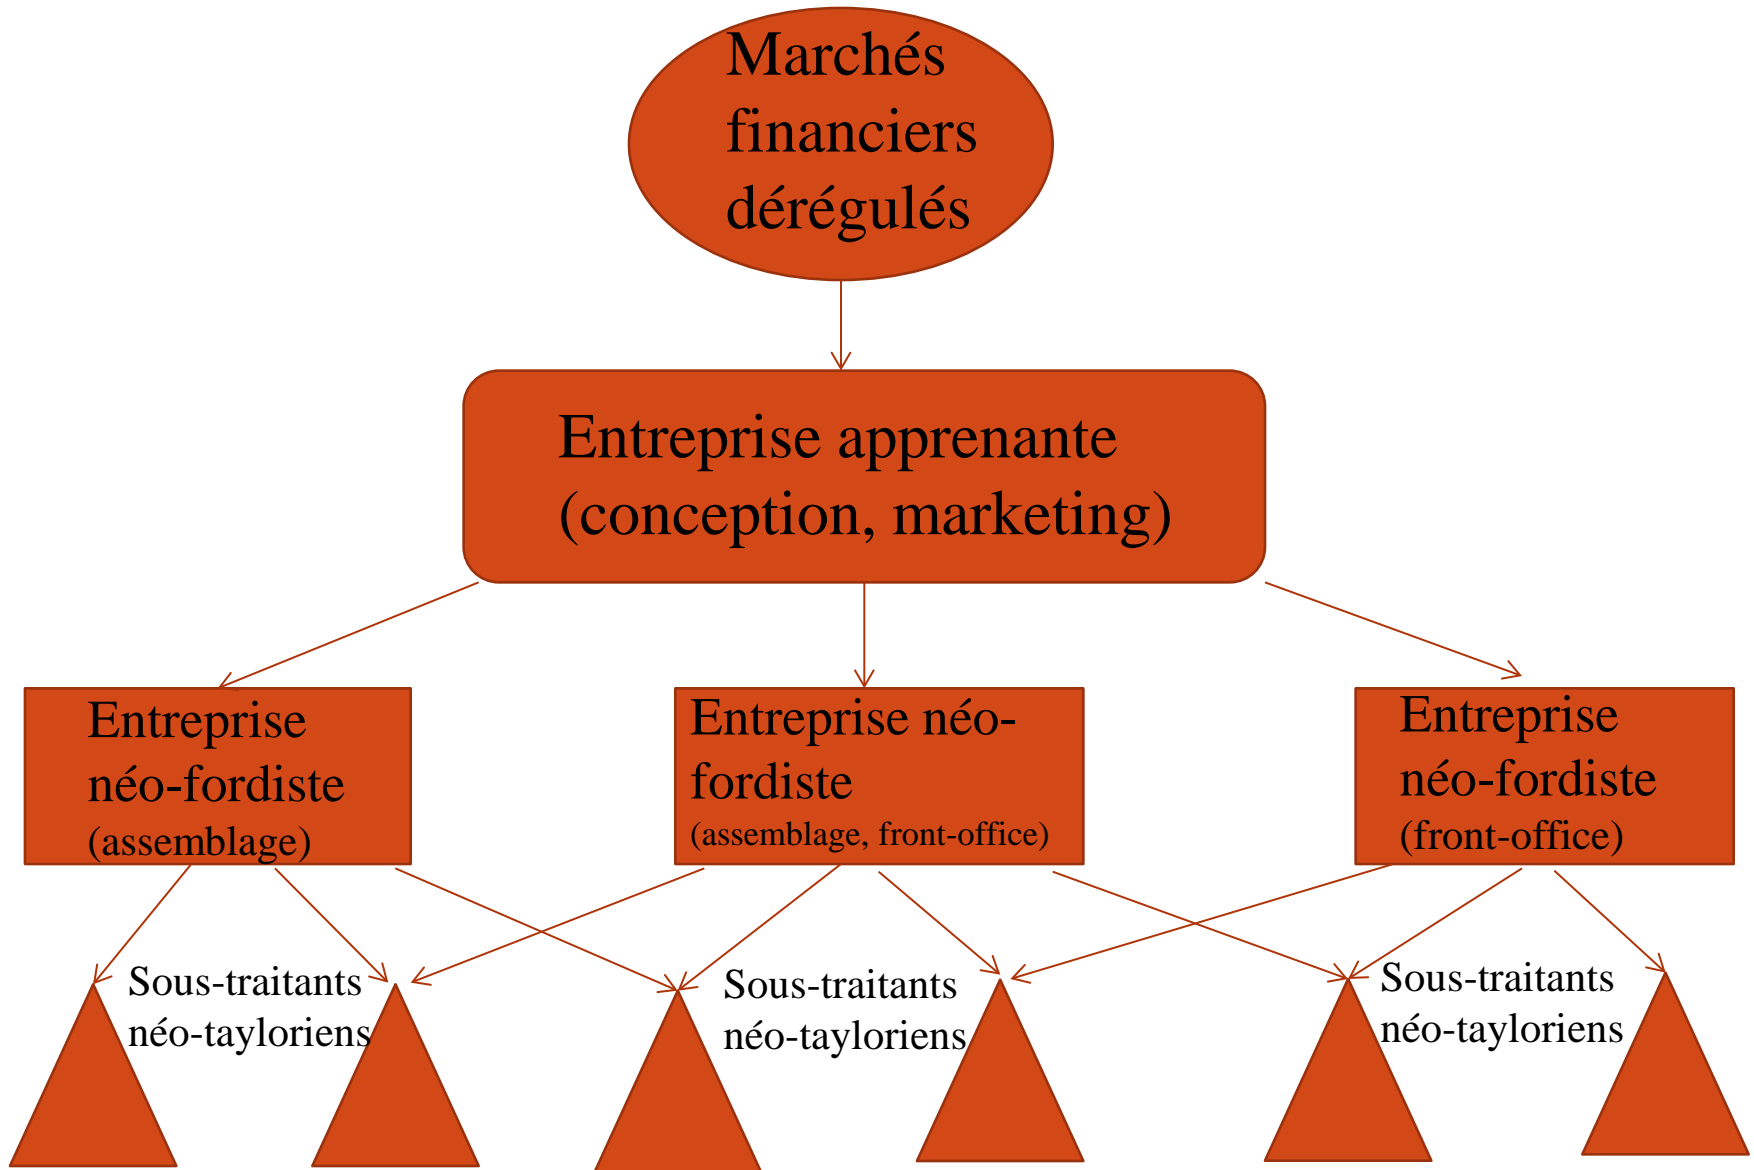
Marchés financiers dérégulés

Entreprise apprenante (conception, marketing)

Entreprise néo-fordiste (assemblage)

Entreprise néo-fordiste (assemblage, front-office)

Entreprise néo-fordiste (front-office)

Sous-traitants néo-tayloriens

Sous-traitants néo-tayloriens

Sous-traitants néo-tayloriens